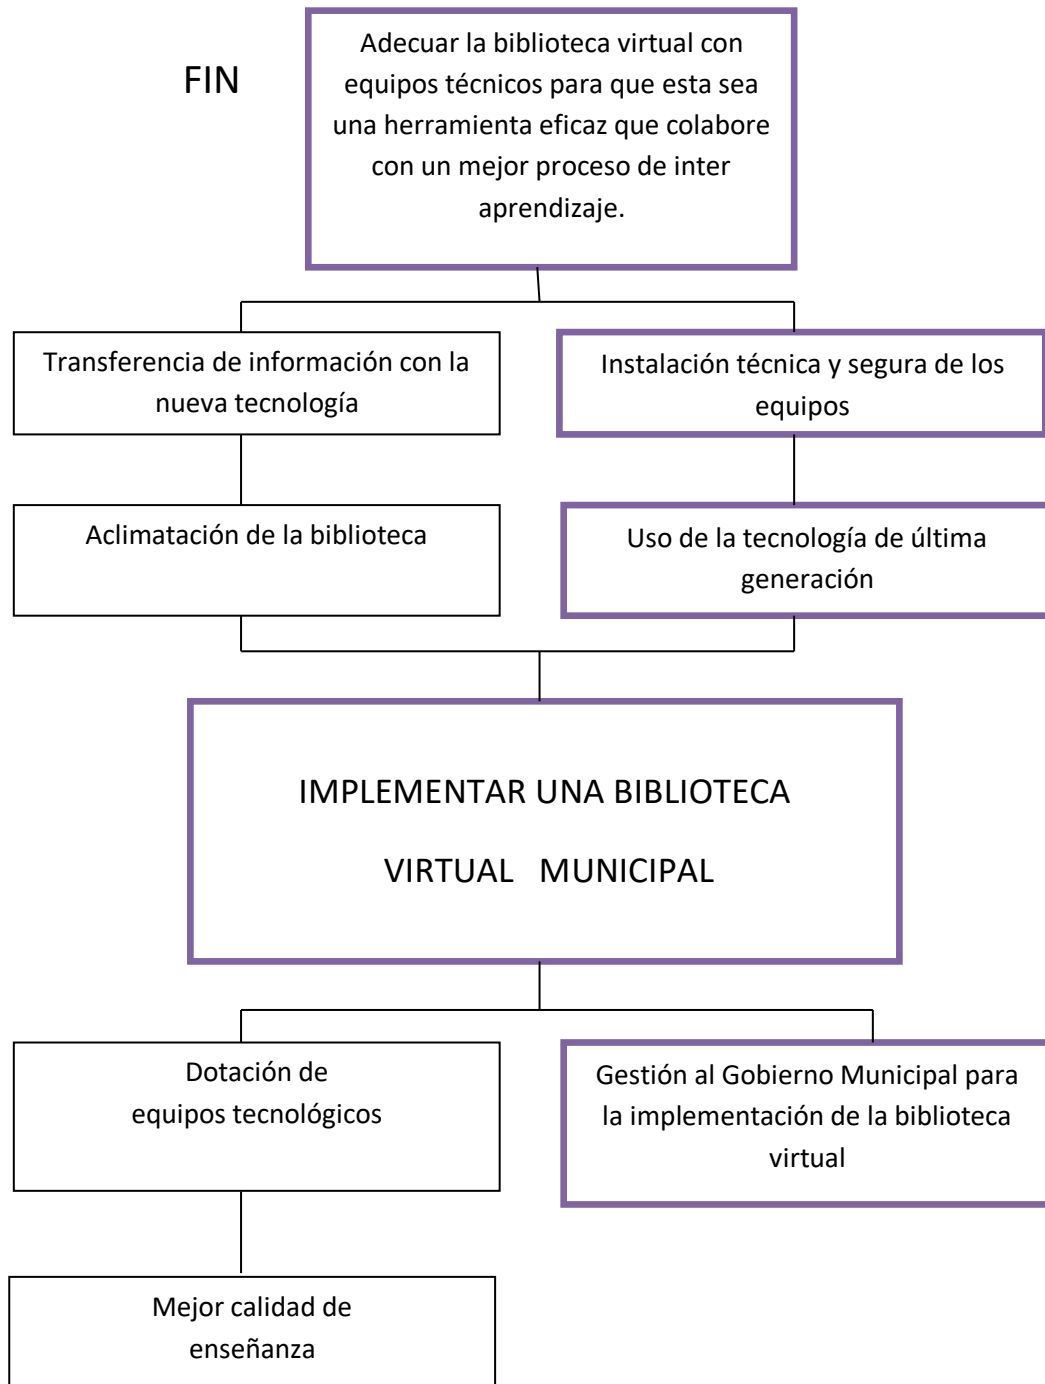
FIN

Adecuar la biblioteca virtual con equipos técnicos para que esta sea una herramienta eficaz que colabore con un mejor proceso de inter aprendizaje.

Transferencia de información con la nueva tecnología

Instalación técnica y segura de los equipos

Aclimatación de la biblioteca

Uso de la tecnología de última generación

IMPLEMENTAR UNA BIBLIOTECA VIRTUAL MUNICIPAL

Dotación de equipos tecnológicos

Gestión al Gobierno Municipal para la implementación de la biblioteca virtual

Mejor calidad de enseñanza